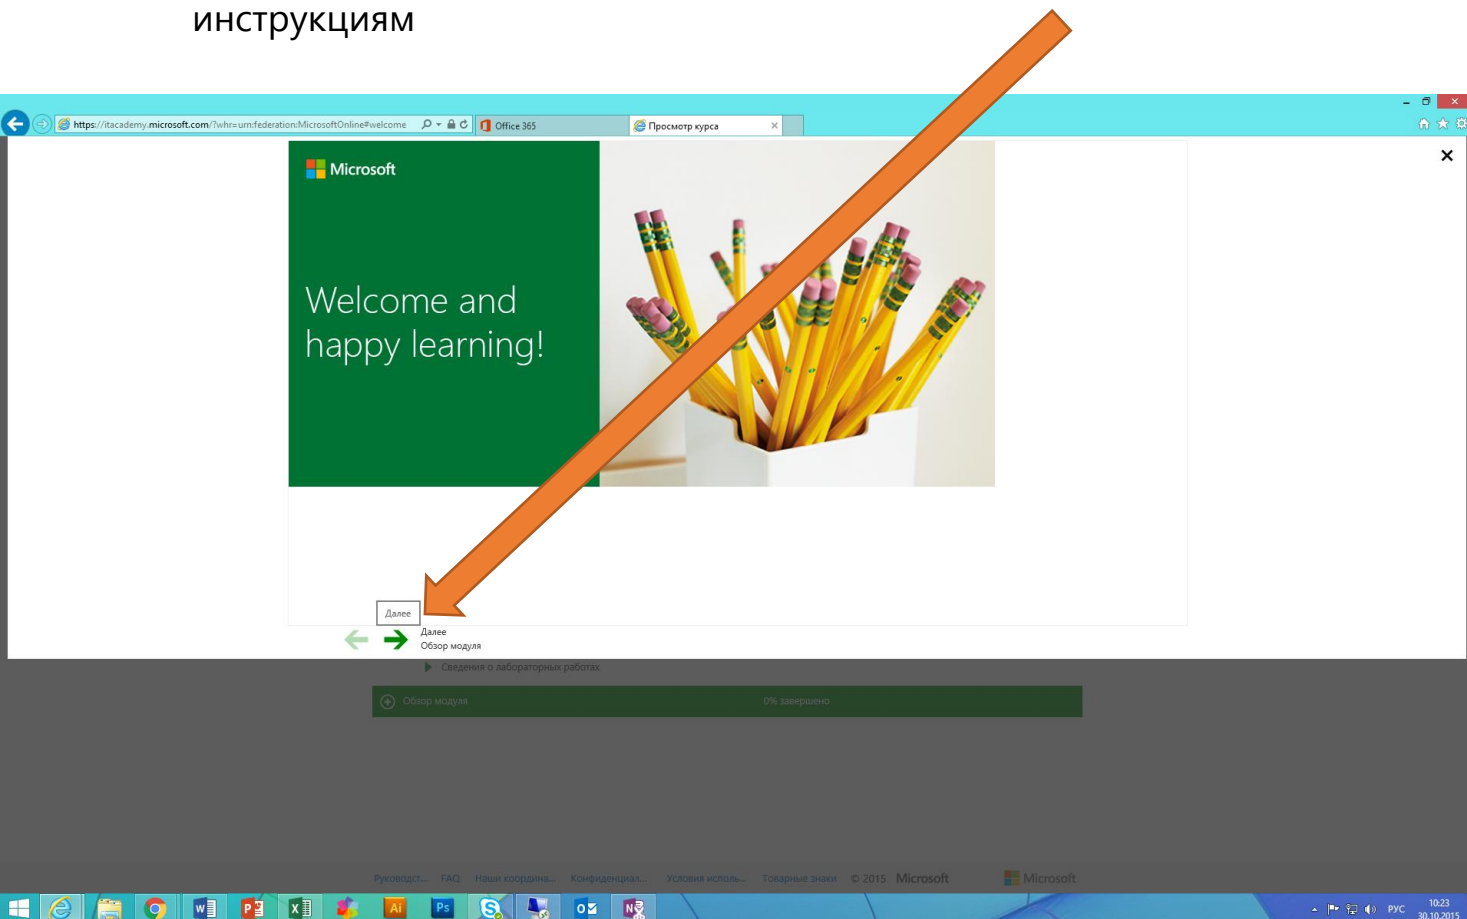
инструкциям

https://itacademy.microsoft.com/?whr=urn:federation:MicrosoftOnline#welcome

Office 365

Просмотр курса

Microsoft

Welcome and happy learning!

Далее

Далее
Обзор модуля

Сведения о лабораторных работах

Обзор модуля

0% завершено

Руководст... FAQ Наши координа... Конфиденциал... Условия исполь... Товарные знаки © 2015 Microsoft

Microsoft

РУС 10:23 30.10.2015